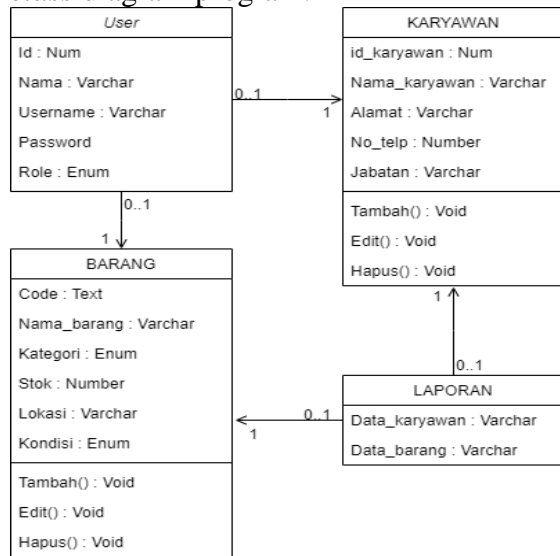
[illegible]

User
Id : Num
Nama : Varchar
Username : Varchar
Password
Role : Enum

0..1
1

KARYAWAN
id_karyawan : Num
Nama_karyawan : Varchar
Alamat : Varchar
No_telp : Number
Jabatan : Varchar
Tambah() : Void
Edit() : Void
Hapus() : Void

0..1
1

BARANG
Code : Text
Nama_barang : Varchar
Kategori : Enum
Stok : Number
Lokasi : Varchar
Kondisi : Enum
Tambah() : Void
Edit() : Void
Hapus() : Void

1
0..1

LAPORAN
Data_karyawan : Varchar
Data_barang : Varchar

0..1
1